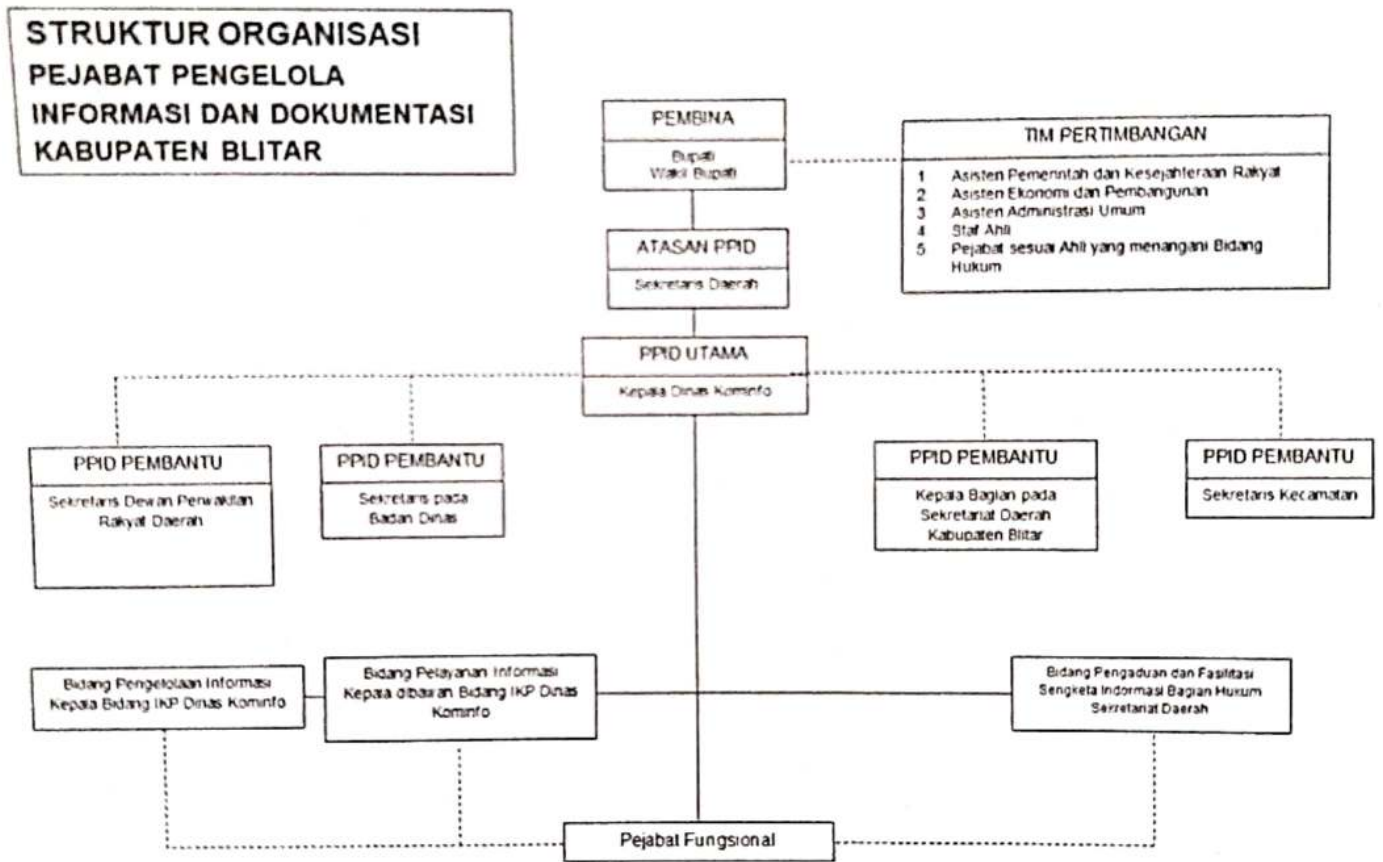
STRUKTUR ORGANISASI
PEJABAT PENGELOLA
INFORMASI DAN DOKUMENTASI
KABUPATEN BLITAR

PEMBINA
Bupati
Wakil Bupati

TIM PERTIMBANGAN
1 Asisten Pemerintah dan Kesejahteraan Rakyat
2 Asisten Ekonomi dan Pembangunan
3 Asisten Administrasi Umum
4 Staf Ahli
5 Pejabat sesuai Ahli yang menangani Bidang Hukum

ATASAN PPID
Sekretaris Daerah

PPID UTAMA
Kepala Dinas Kominfo

PPID PEMBANTU
Sekretaris Dewan Perwakilan Rakyat Daerah

PPID PEMBANTU
Sekretaris pada Badan Dinas

PPID PEMBANTU
Kepala Bagian pada Sekretariat Daerah Kabupaten Blitar

PPID PEMBANTU
Sekretaris Kecamatan

Bidang Pengelolaan Informasi
Kepala Bidang IKP Dinas Kominfo

Bidang Pelayanan Informasi
Kepala dibawah Bidang IKP Dinas Kominfo

Bidang Pengaduan dan Fasilitasi
Sengketa Indormasi Bagian Hukum
Sekretariat Daerah

Pejabat Fungsional